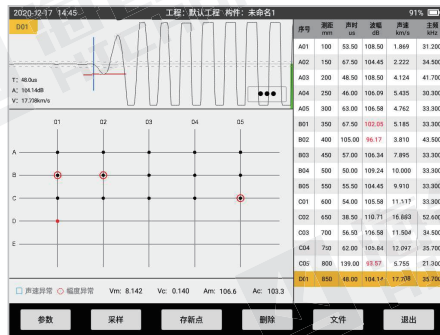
2020-12-17 14:45 工程: 默认工程 构件: 未命名1 91%

D01

T: 48.0us
A: 104.14dB
V: 17.78km/s

01 02 03 04 05

A
B
C
D
E

□ 声速异常 ○ 幅度异常 Vm: 8.142 Vc: 0.140 Am: 106.6 Ac: 103.3

| 序号 | 测距 mm | 声时 us | 波幅 dB | 声速 km/s | 主频 kHz |
|---|---|---|---|---|---|
| A01 | 100 | 53.50 | 108.50 | 1.869 | 31.200 |
| A02 | 150 | 67.50 | 104.45 | 2.222 | 34.500 |
| A03 | 200 | 48.50 | 108.50 | 4.124 | 41.700 |
| A04 | 250 | 46.00 | 106.09 | 5.435 | 30.300 |
| A05 | 300 | 63.00 | 106.58 | 4.762 | 33.300 |
| B01 | 350 | 67.50 | 102.05 | 5.185 | 33.300 |
| B02 | 400 | 105.00 | 96.17 | 3.810 | 43.500 |
| B03 | 450 | 57.00 | 106.34 | 7.895 | 33.300 |
| B04 | 500 | 50.00 | 109.24 | 10.000 | 33.300 |
| B05 | 550 | 55.50 | 104.45 | 9.910 | 33.300 |
| C01 | 600 | 54.00 | 105.58 | 11.117 | 33.300 |
| C02 | 650 | 38.50 | 110.71 | 16.883 | 52.600 |
| C03 | 700 | 56.50 | 106.58 | 11.504 | 34.500 |
| C04 | 750 | 62.00 | 105.64 | 12.097 | 35.700 |
| C05 | 800 | 139.00 | 93.57 | 5.755 | 21.300 |
| D01 | 850 | 48.00 | 104.14 | 17.708 | 35.700 |

参数 采样 存新点 删除 文件 退出